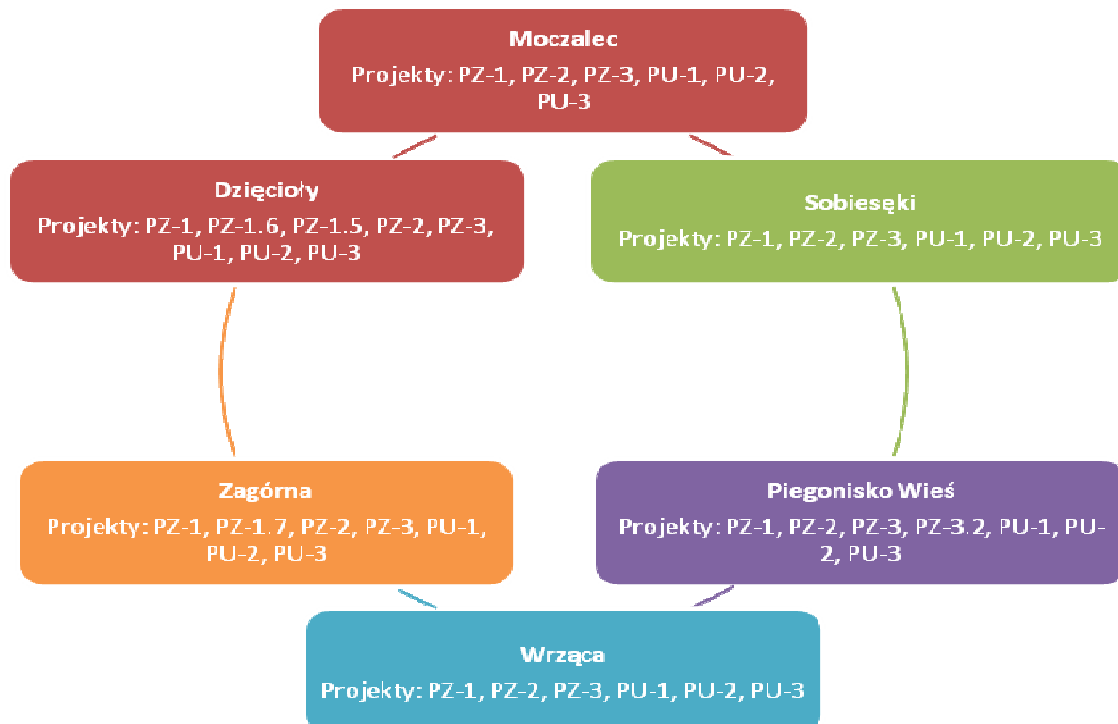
Moczalec
Projekty: PZ-1, PZ-2, PZ-3, PU-1, PU-2, PU-3

Dzięcioły
Projekty: PZ-1, PZ-1.6, PZ-1.5, PZ-2, PZ-3, PU-1, PU-2, PU-3

Sobieseki
Projekty: PZ-1, PZ-2, PZ-3, PU-1, PU-2, PU-3

Zagórna
Projekty: PZ-1, PZ-1.7, PZ-2, PZ-3, PU-1, PU-2, PU-3

Piegonisko Wieś
Projekty: PZ-1, PZ-2, PZ-3, PZ-3.2, PU-1, PU-2, PU-3

Wrząca
Projekty: PZ-1, PZ-2, PZ-3, PU-1, PU-2, PU-3